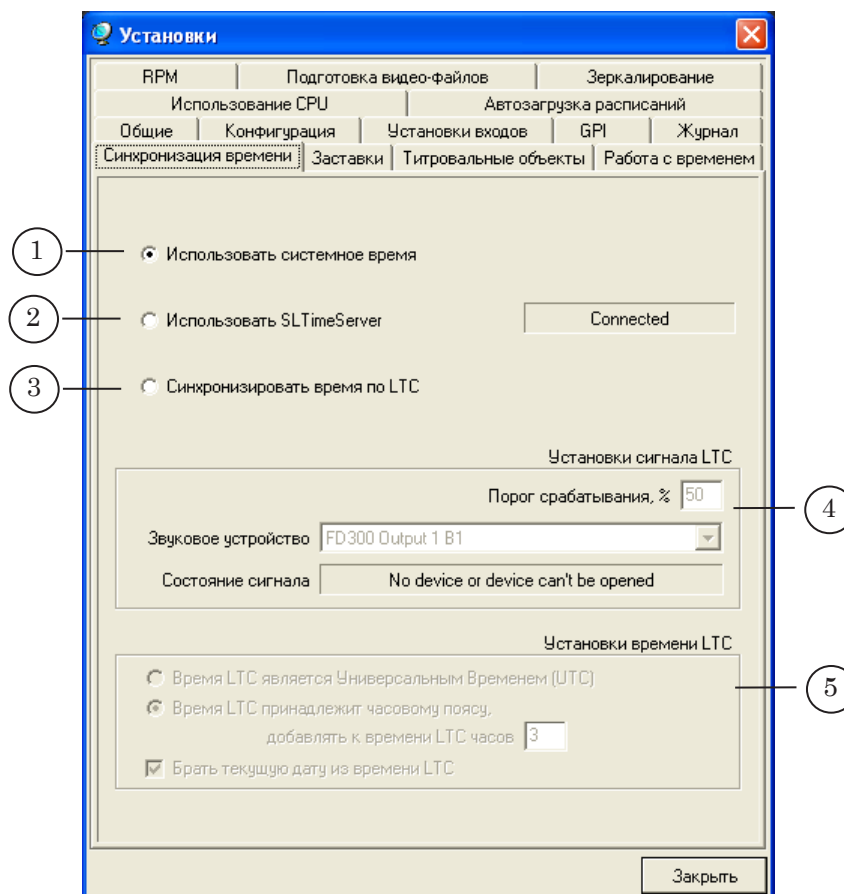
Установки

RPM | Подготовка видео-файлов | Зеркалирование
Использование CPU | Автозагрузка расписаний
Общие | Конфигурация | Установки входов | GPI | Журнал
Синхронизация времени | Заставки | Титровальные объекты | Работа с временем

1 Использовать системное время

2 Использовать SLTimeServer

Connected

3 Синхронизировать время по LTC

Установки сигнала LTC

Порог срабатывания, % 50

4

Звуковое устройство FD300 Output 1 B1

Состояние сигнала No device or device can't be opened

Установки времени LTC

Время LTC является Универсальным Временем (UTC)

5

Время LTC принадлежит часовому поясу, добавлять к времени LTC часов 3

Брать текущую дату из времени LTC

Закрыть